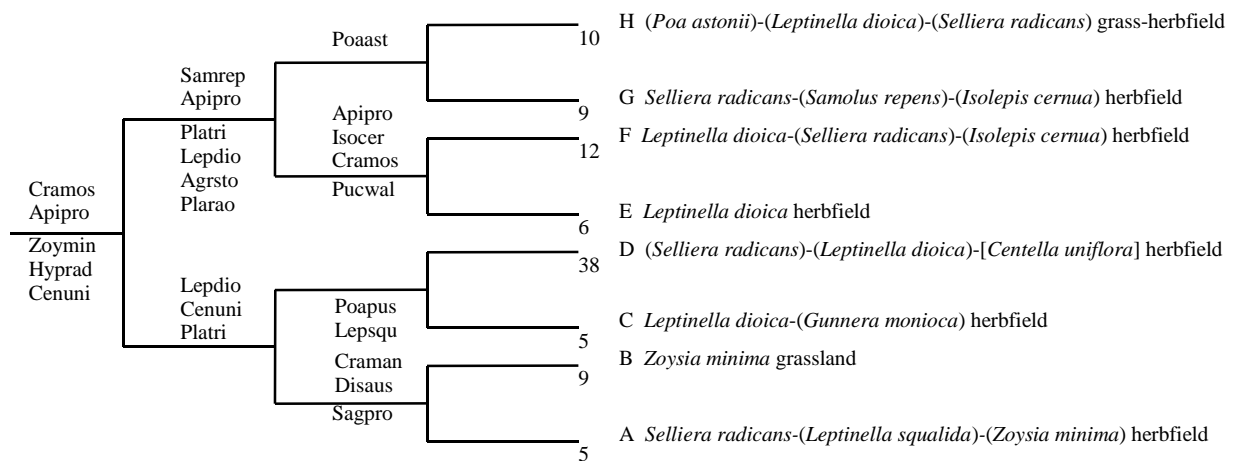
Cramos
Apipro

Zoymin
Hyprad
Cenuni

Samrep
Apipro

Platri
Lepdio
Agrsto
Plarao

Lepdio
Cenuni
Platri

Poaast

Apipro
Isocer
Cramos

Pucwal

Poapus
Lepsqu

Craman
Disaus

Sagpro

10
H (*Poa astonii*)-(*Leptinella dioica*)-(*Selliera radicans*) grass-herbfield

9
G *Selliera radicans*-(*Samolus repens*)-(*Isolepis cernua*) herbfield

12
F *Leptinella dioica*-(*Selliera radicans*)-(*Isolepis cernua*) herbfield

6
E *Leptinella dioica* herbfield

38
D (*Selliera radicans*)-(*Leptinella dioica*)-[*Centella uniflora*] herbfield

5
C *Leptinella dioica*-(*Gunnera monioca*) herbfield

9
B *Zoysia minima* grassland

5
A *Selliera radicans*-(*Leptinella squalida*)-(*Zoysia minima*) herbfield